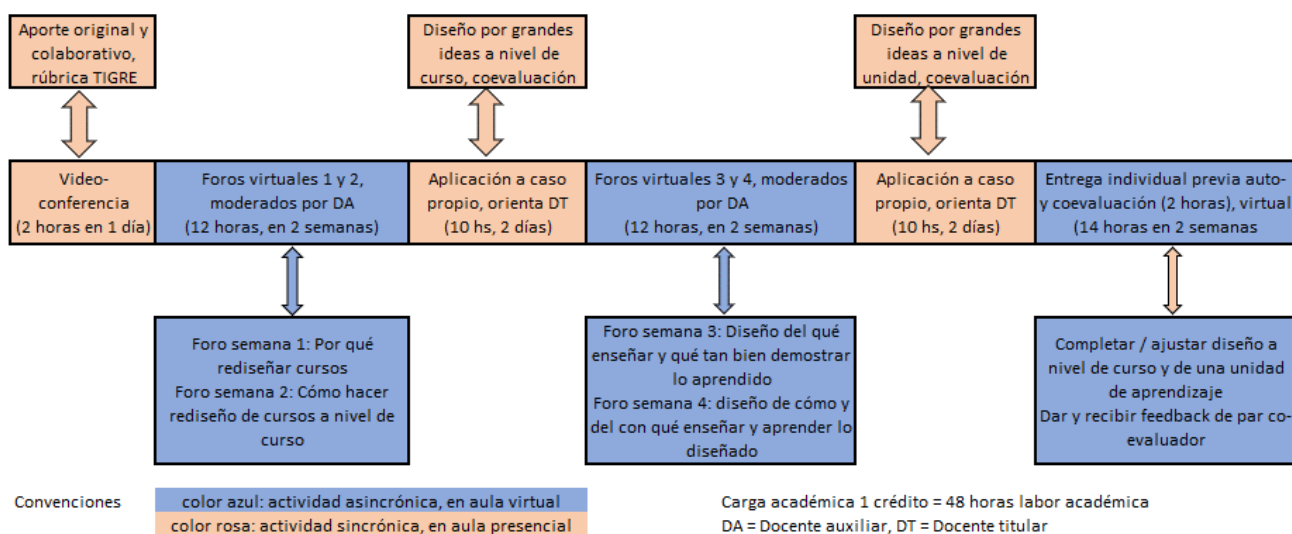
Aporte original y colaborativo, rúbrica TIGRE

Diseño por grandes ideas a nivel de curso, coevaluación

Diseño por grandes ideas a nivel de unidad, coevaluación

Video-conferencia (2 horas en 1 día)

Foros virtuales 1 y 2, moderados por DA (12 horas, en 2 semanas)

Aplicación a caso propio, orienta DT (10 hs, 2 días)

Foros virtuales 3 y 4, moderados por DA (12 horas, en 2 semanas)

Aplicación a caso propio, orienta DT (10 hs, 2 días)

Entrega individual previa auto- y coevaluación (2 horas), virtual (14 horas en 2 semanas

Foro semana 1: Por qué rediseñar cursos
Foro semana 2: Cómo hacer rediseño de cursos a nivel de curso

Foro semana 3: Diseño del qué enseñar y qué tan bien demostrar lo aprendido
Foro semana 4: diseño de cómo y del con qué enseñar y aprender lo diseñado

Completar / ajustar diseño a nivel de curso y de una unidad de aprendizaje
Dar y recibir feedback de par co-evaluador

Convenciones

color azul: actividad asincrónica, en aula virtual
color rosa: actividad sincrónica, en aula presencial

Carga académica 1 crédito = 48 horas labor académica
DA = Docente auxiliar, DT = Docente titular